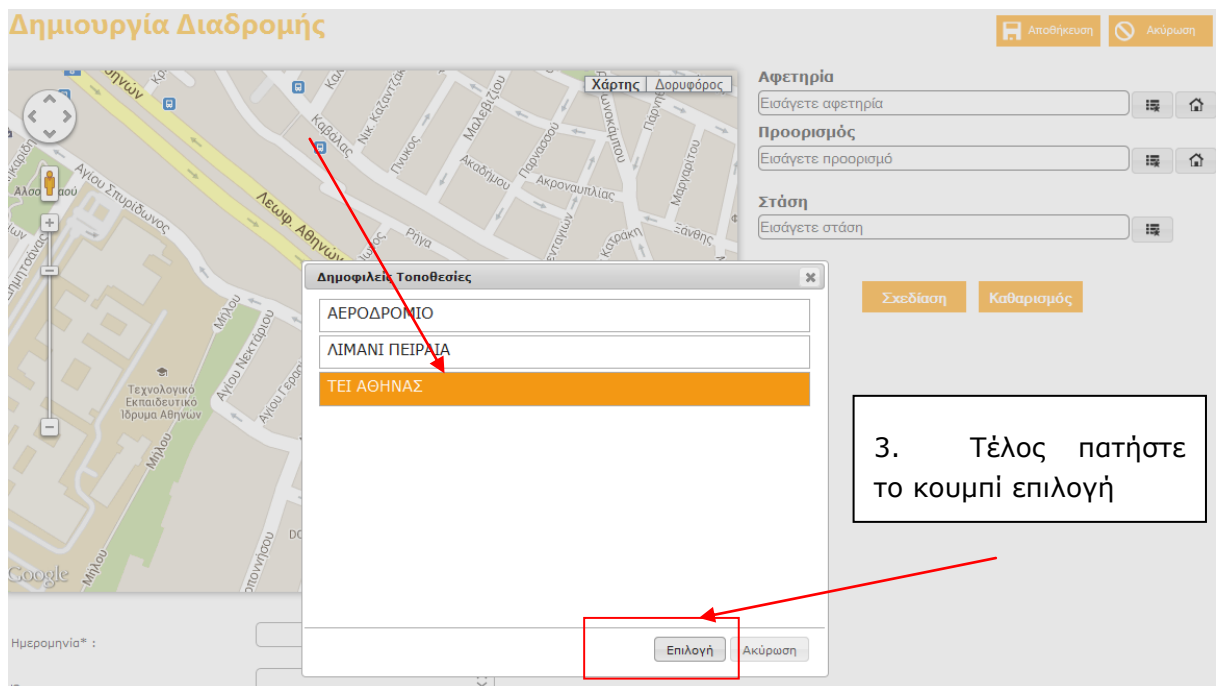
Δημιουργία Διαδρομής

Αποθήκευση

Ακύρωση

Χάρτης

Δορυφόρος

Αφετηρία

Εισάγετε αφετηρία

Προορισμός

Εισάγετε προορισμό

Στάση

Εισάγετε στάση

Σχεδίαση

Καθαρισμός

Καβάλας

Νικ. Καζαντζάκη

Πυνικος

Μαλεβιζίου

Ακαδήμου

Παρασσού

Ακροναυπλίας

Μυνοκαμίτου

Μαργαρίτου

Ρήγα

Καράκη

Ξάνθης

Λεωφ. Αθηνών

Αγίου Σπυρίδωνος

Άλσος

Τεχνολογικό Εκπαιδευτικό Ίδρυμα Αθηνών

Μήλου

Αγίου Νεκταρίου

Google

Ημερομηνία* :

Δημοφιλείς Τοποθεσίες

ΑΕΡΟΔΡΟΜΙΟ

ΛΙΜΑΝΙ ΠΕΙΡΑΙΑ

ΤΕΙ ΑΘΗΝΑΣ

Επιλογή

Ακύρωση

3. Τέλος πατήστε το κουμπί επιλογή